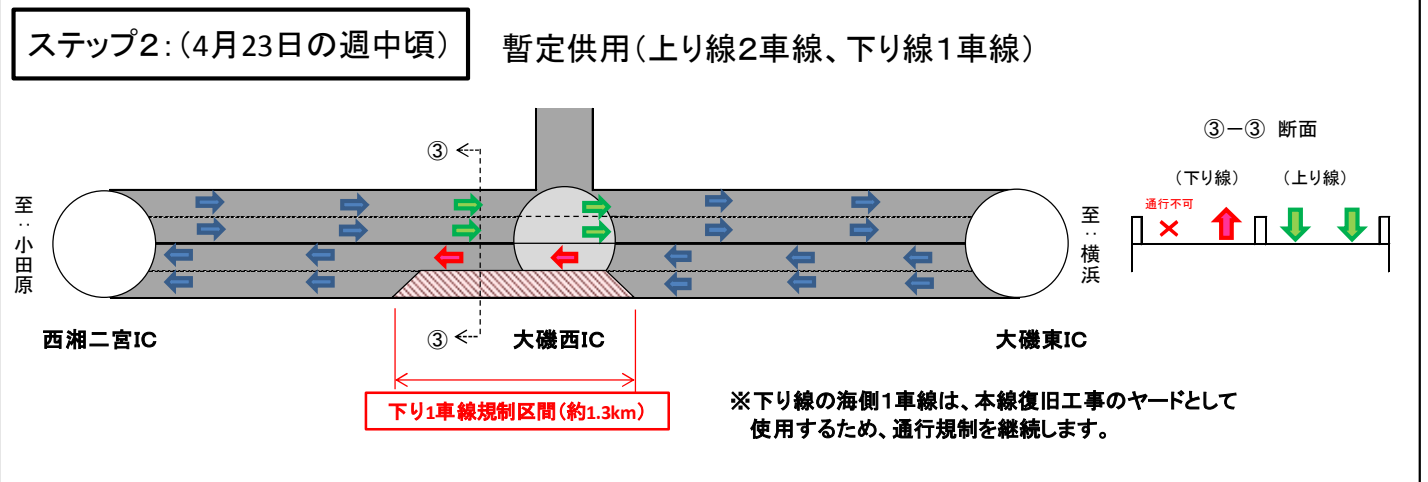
ステップ2：（4月23日の週中頃）

暫定供用（上り線2車線、下り線1車線）

③

至：小田原

至：横浜

③

西湘二宮IC

大磯西IC

大磯東IC

下り1車線規制区間（約1.3km）

③－③ 断面

（下り線）

（上り線）

通行不可

※下り線の海側1車線は、本線復旧工事のヤードとして使用するため、通行規制を継続します。